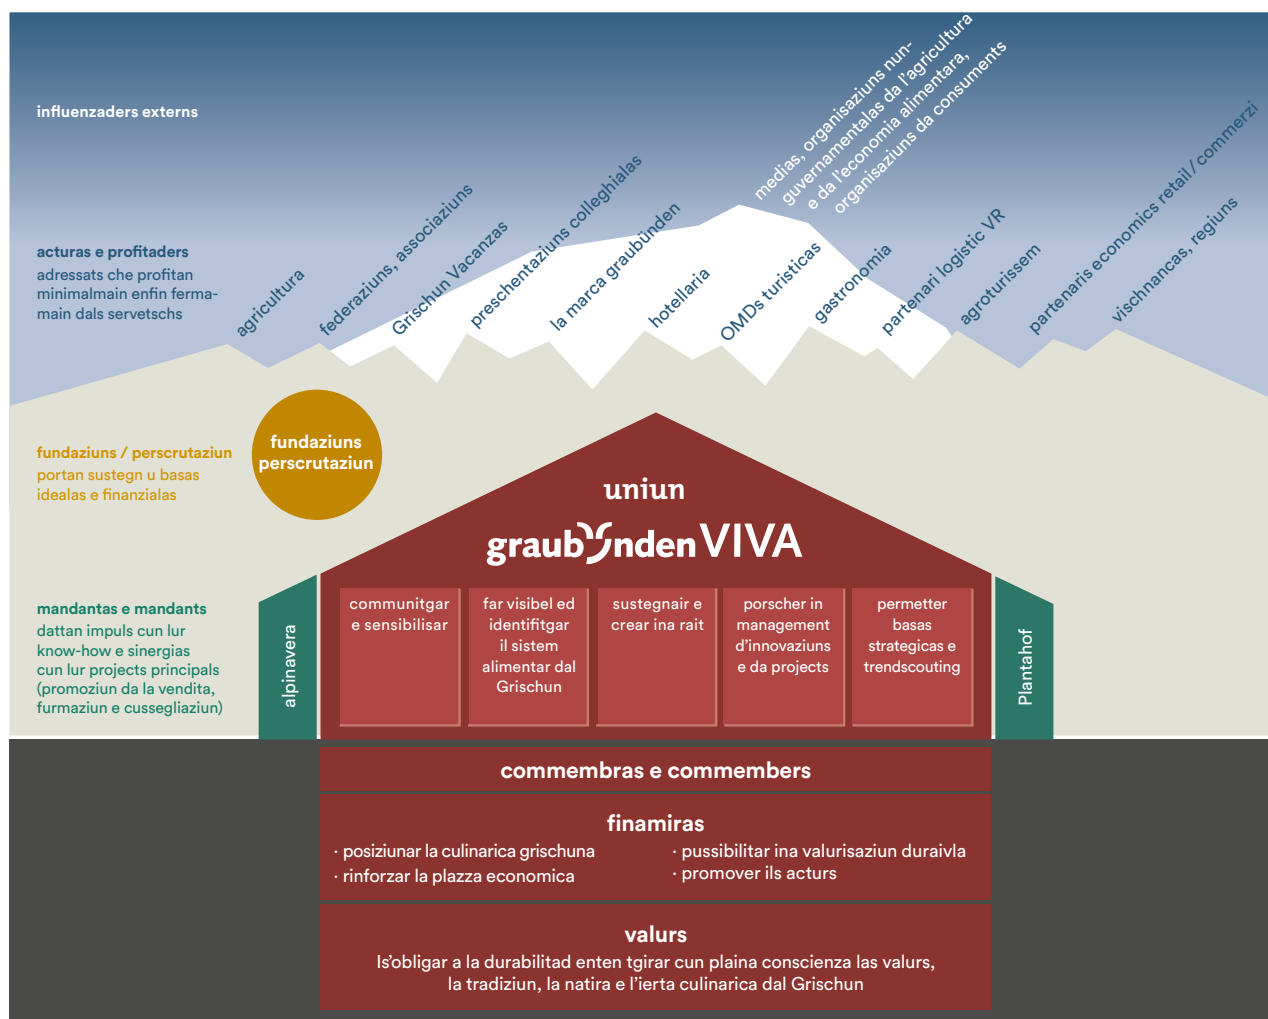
influenzaders externs

medias, organisaziuns nungovernamentalas da l'agricultura e da l'economia alimentara, organisaziuns da consuments

acturas e profitaders
adressats che profitan minimalmain enfin fermamain dals servetschs

agricultura

federaziuns, associaziuns

Grischun Vacanzas

preschentaziuns colleghialas

la marca graubünden

hotellaria

OMDs turisticas

gastronomia

partenari logistic VR

agroturissem

partenaris economics retail / commerzi

vischnancas, regiuns

fundaziuns / perscrutaziun
portan sustegn u basas idealas e finanzialas

fundaziuns perscrutaziun

uniun
graubünden VIVA

mandantas e mandants
dattan impuls cun lur know-how e sinergias cun lur projects principals (promoziun da la vendita, furmaziun e cussegliaziun)

alpinavera

communitgar e sensibilisar

far visibel ed identifitgar il sistem alimentar dal Grischun

sustegnair e crear ina rait

porscher in management d'innovaziuns e da projects

permetter basas strategicas e trendscouting

Plantahof

commembras e commembers

finamiras
· posiziunar la culinarica grischuna
· rinforzar la plazza economica
· pussibilitar ina valurisaziun duraivla
· promover ils acturs

valurs
Is'obligar a la durabilitad enten tgirar cun plaina conscienza las valurs, la tradiziun, la natira e l'ierta culinarica dal Grischun